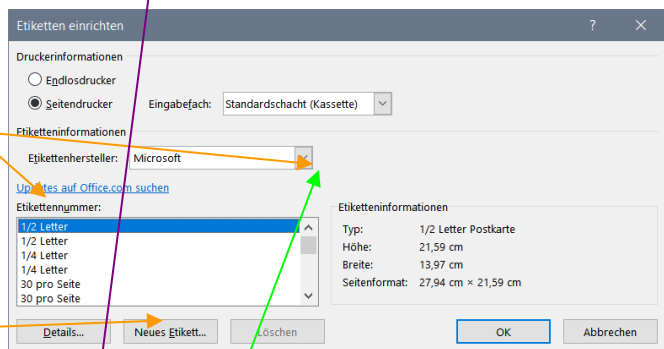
Etiketten einrichten

?

Druckerinformationen

Endlosdrucker

Seitendrucker

Eingabefach: Standardschacht (Kassette)

Etiketteninformationen

Etikettenhersteller: Microsoft

Updates auf Office.com suchen

Etikettennummer:

1/2 Letter
1/2 Letter
1/4 Letter
1/4 Letter
30 pro Seite
30 pro Seite

Etiketteninformationen

| | |
|---|---|
| Typ: | 1/2 Letter Postkarte |
| Höhe: | 21,59 cm |
| Breite: | 13,97 cm |
| Seitenformat: | 27,94 cm × 21,59 cm |

Details...

Neues Etikett...

Löschen

OK

Abbrechen